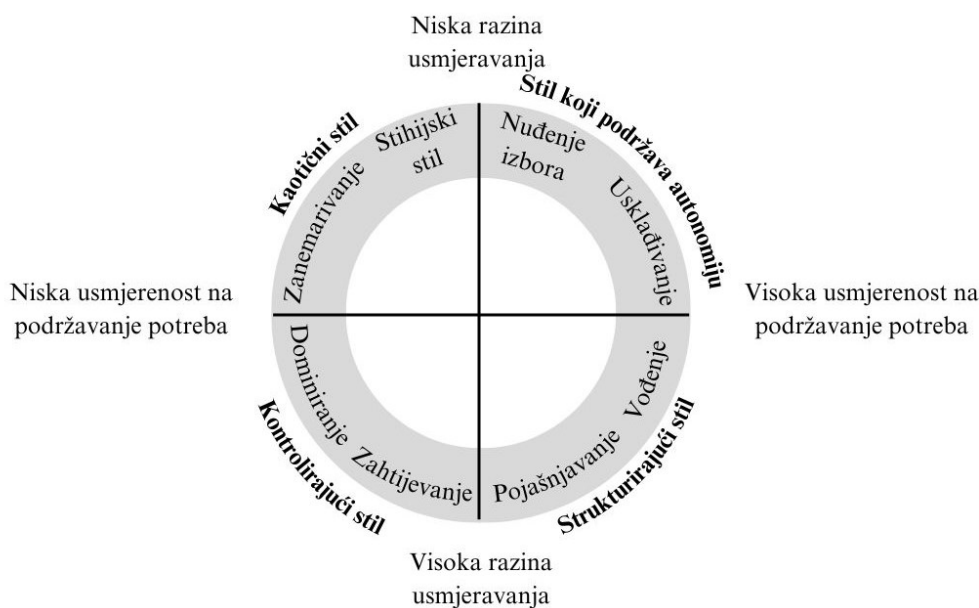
Niska razina usmjeravanja

Stil koji podržava autonomiju

Kaotični stil

Stihijski stil

Nuđenje izbora

Zanemarivanje

Usklađivanje

Niska usmjerenost na podržavanje potreba

Visoka usmjerenost na podržavanje potreba

Dominiranje

Vođenje

Kontrolirajući stil

Zahtijevanje

Pojašnjavanje

Strukturirajući stil

Visoka razina usmjeravanja